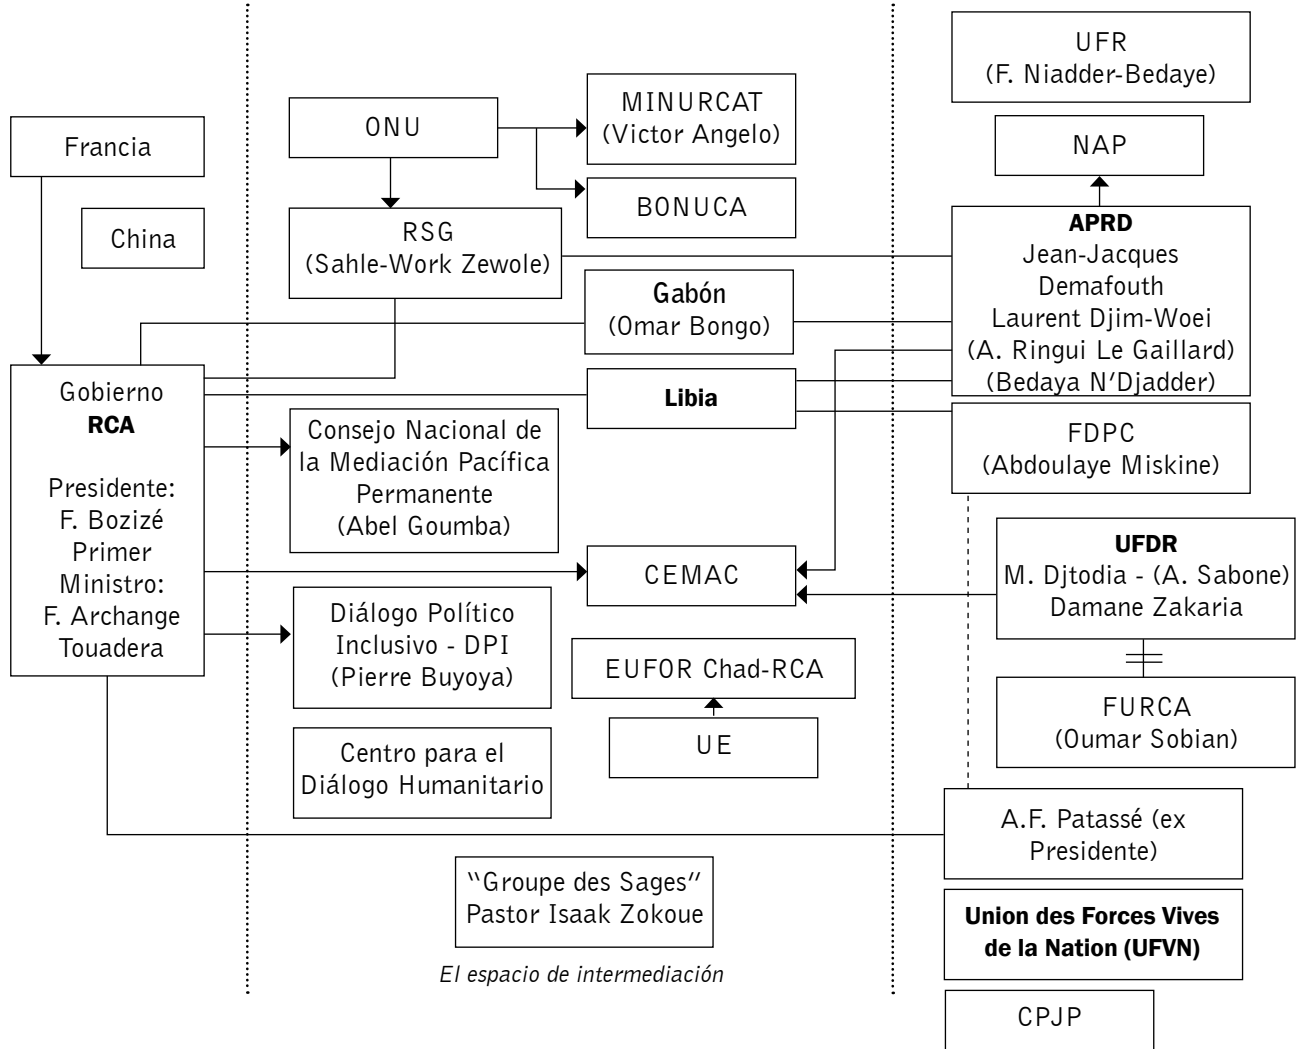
UFR
(F. Niadder-Bedaye)

Francia

ONU

MINURCAT
(Victor Angelo)

NAP

BONUCA

China

RSG
(Sahle-Work Zewole)

**APRD**
Jean-Jacques Demafouth
Laurent Djim-Woei
(A. Ringui Le Gaillard)
(Bedaya N'Djadder)

**Gabón**
(Omar Bongo)

Gobierno
**RCA**

Presidente:
F. Bozizé
Primer Ministro:
F. Archange Touadera

**Libia**

Consejo Nacional de la Mediación Pacífica Permanente
(Abel Goumba)

FDPC
(Abdoulaye Miskine)

CEMAC

**UFDR**
M. Djtodia - (A. Sabone)
Damane Zakaria

Diálogo Político Inclusivo - DPI
(Pierre Buyoya)

EUFOR Chad-RCA

UE

FURCA
(Oumar Sobian)

Centro para el Diálogo Humanitario

A.F. Patassé (ex Presidente)

"Groupe des Sages"
Pastor Isaak Zokoue

**Union des Forces Vives de la Nation (UFVN)**

*El espacio de intermediación*

CPJP